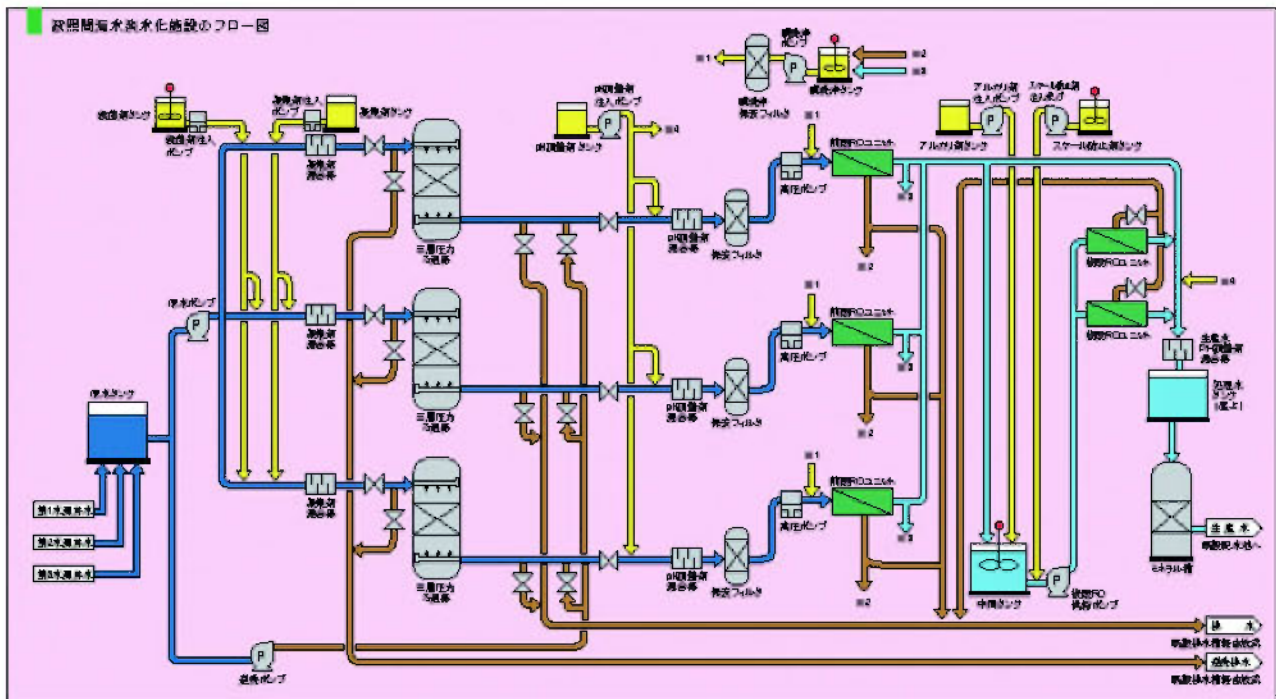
波照間海水淡水化施設のフロー図

洗浄剤タンク
洗浄剤注入ポンプ
凝集剤注入ポンプ
凝集剤タンク
凝集剤混合器
三層圧力ろ過器
pH調整剤注入ポンプ
pH調整剤タンク
※4
洗浄水ポンプ
※1
洗浄水保安フィルタ
洗浄水タンク
※2
※3
アルカリ剤注入ポンプ
アルカリ剤タンク
スケール防止剤注入ポンプ
スケール防止剤タンク
※1
前段ROユニット
高圧ポンプ
pH調整剤混合器
保安フィルタ
※3
※2
後段ROユニット
※4
原水ポンプ
原水タンク
第1取水井水
第2取水井水
第3取水井水
生産水pH調整剤混合器
処理水タンク(高上)
中間タンク
後段RO供給ポンプ
ミネラル槽
生産水
既設配水池へ
排水
既設排水槽経由放流
逆洗排水
既設排水槽経由放流
逆洗ポンプ